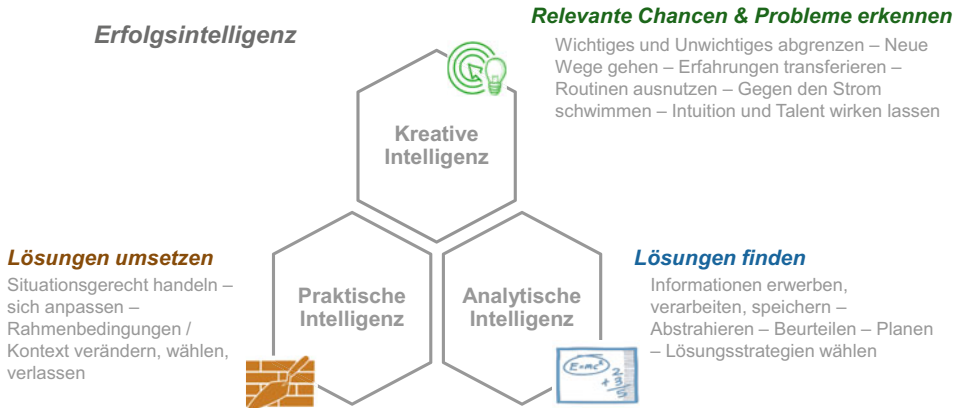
Erfolgsintelligenz

Relevante Chancen & Probleme erkennen

Wichtiges und Unwichtiges abgrenzen – Neue Wege gehen – Erfahrungen transferieren – Routinen ausnutzen – Gegen den Strom schwimmen – Intuition und Talent wirken lassen

Kreative Intelligenz

Lösungen umsetzen

Situationsgerecht handeln – sich anpassen – Rahmenbedingungen / Kontext verändern, wählen, verlassen

Praktische Intelligenz

Analytische Intelligenz

Lösungen finden

Informationen erwerben, verarbeiten, speichern – Abstrahieren – Beurteilen – Planen – Lösungsstrategien wählen

$E=mc^2$

$\frac{2}{3}$